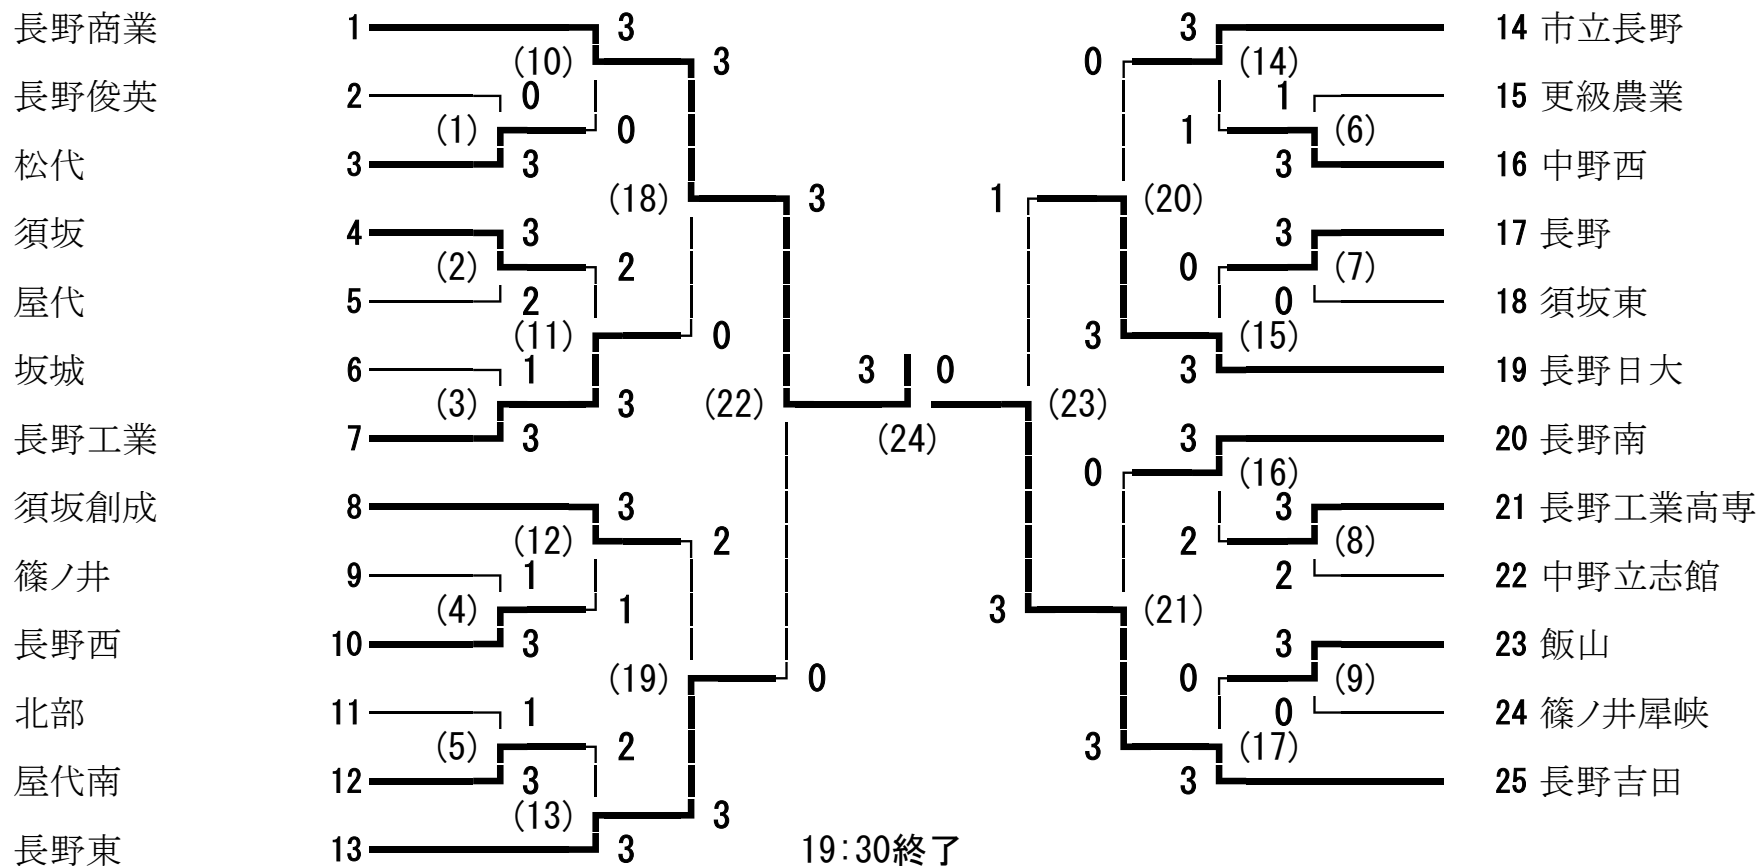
長野商業 1
長野俊英 2
松代 3
須坂 4
屋代 5
坂城 6
長野工業 7
須坂創成 8
篠ノ井 9
長野西 10
北部 11
屋代南 12
長野東 13

3 (10) 3
0 (1) 0
3
3 (18) 3
(2) 2
2
(11) 0
1
(3) 3
3 (22)
3 (12) 2
1
(4) 1
3
(19) 0
1
(5) 2
3
(13) 3
3

3 (24) 0

19:30終了

14 市立長野
15 更級農業
16 中野西
17 長野
18 須坂東
19 長野日大
20 長野南
21 長野工業高専
22 中野立志館
23 飯山
24 篠ノ井犀峡
25 長野吉田

3 (14) 0
1 (6)
1
3
1 (20)
3 (7)
0
0
3 (15)
3
(23)
3 (16)
0
3 (8)
2
2
3 (21)
3 (9)
0
0
3 (17)
3